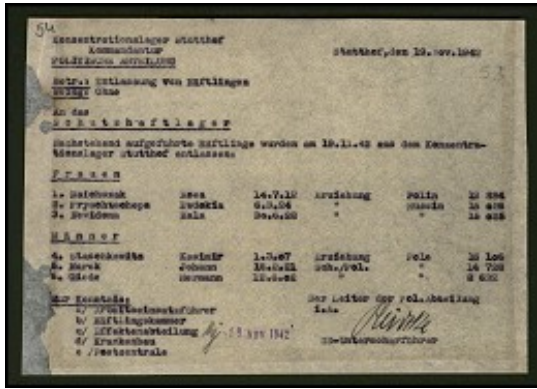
54

Konzentrationslager Stutthof
Kommandantur
POLITISCHE ABTEILUNG

Stutthof, den 19. Nov. 1942

53

Betr.: Entlassung von Häftlingen
Bezug: Ohne

An das
Schutzhaftlager

Nachstehend aufgeführte Häftlinge werden am 19.11.42 aus dem Konzentrationslager Stutthof entlassen:

Frauen

| | | | | | |
|---|---|---|---|---|---|
| 1. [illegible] | Rosa | 14.7.12 | Erziehung | Polin | 15 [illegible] |
| 2. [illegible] | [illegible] | 6.3.24 | " | Russin | 15 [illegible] |
| 3. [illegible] | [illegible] | 30.6.28 | " | " | 15 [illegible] |

Männer

| | | | | | |
|---|---|---|---|---|---|
| 4. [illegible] | Kasimir | 1.3.07 | Erziehung | Pole | 15 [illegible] |
| 5. Marek | Johann | 15.8.21 | Sch./Pol. | " | 14 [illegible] |
| 6. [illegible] | Hermann | 12.5.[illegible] | " | " | 6 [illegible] |

Zur Kenntnis:
a) Arbeitseinsatzführer
b) Häftlingskammer
c) Effektenabteilung
d) Krankenbau
e) Postzentrale

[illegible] 19. Nov 1942

Der Leiter der Pol. Abteilung
I.A.
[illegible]
SS-Unterscharführer